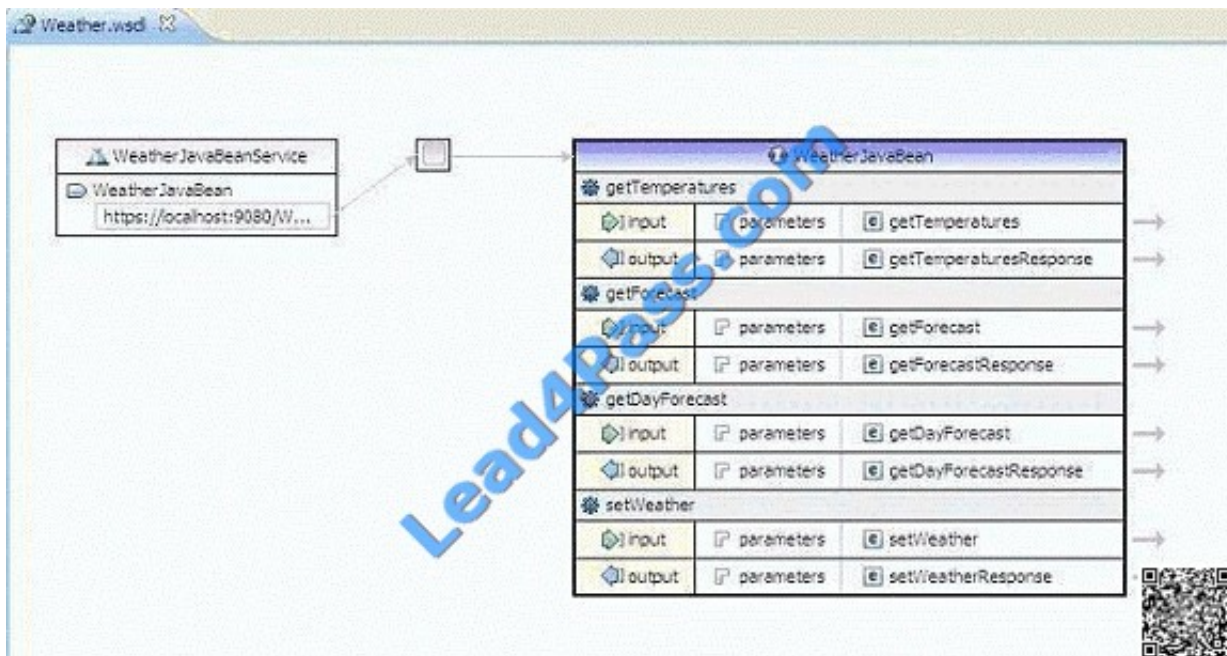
Weather.wsdl

WeatherJavaBeanService
WeatherJavaBean
https://localhost:9080/W...

WeatherJavaBean

getTemperatures

| input | parameters | getTemperatures |
|---|---|---|
| output | parameters | getTemperaturesResponse |

getForecast

| input | parameters | getForecast |
|---|---|---|
| output | parameters | getForecastResponse |

getDayForecast

| input | parameters | getDayForecast |
|---|---|---|
| output | parameters | getDayForecastResponse |

setWeather

| input | parameters | setWeather |
|---|---|---|
| output | parameters | setWeatherResponse |

Lead4Pass.com